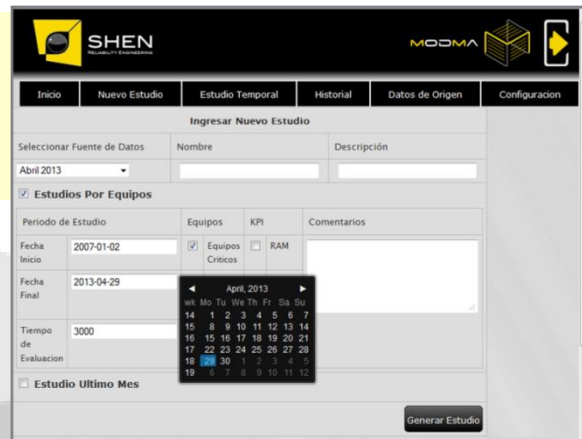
SHEN
RELIABILITY ENGINEERING

MODMA

Inicio | Nuevo Estudio | Estudio Temporal | Historial | Datos de Origen | Configuracion

Ingresar Nuevo Estudio

Seleccionar Fuente de Datos | Nombre | Descripción

Abril 2013

Estudios Por Equipos

| Periodo de Estudio | | Equipos | KPI | Comentarios |
|---|---|---|---|---|
| Fecha Inicio | 2007-01-02 | Equipos Criticos | RAM | |
| Fecha Final | 2013-04-29 | | | |
| Tiempo de Evaluacion | 3000 | | | |

◄ April, 2013 ►

| wk | Mo | Tu | We | Th | Fr | Sa | Su |
|---|---|---|---|---|---|---|---|
| 14 | 1 | 2 | 3 | 4 | 5 | 6 | 7 |
| 15 | 8 | 9 | 10 | 11 | 12 | 13 | 14 |
| 16 | 15 | 16 | 17 | 18 | 19 | 20 | 21 |
| 17 | 22 | 23 | 24 | 25 | 26 | 27 | 28 |
| 18 | 29 | 30 | 1 | 2 | 3 | 4 | 5 |
| 19 | 6 | 7 | 8 | 9 | 10 | 11 | 12 |

Estudio Ultimo Mes

Generar Estudio